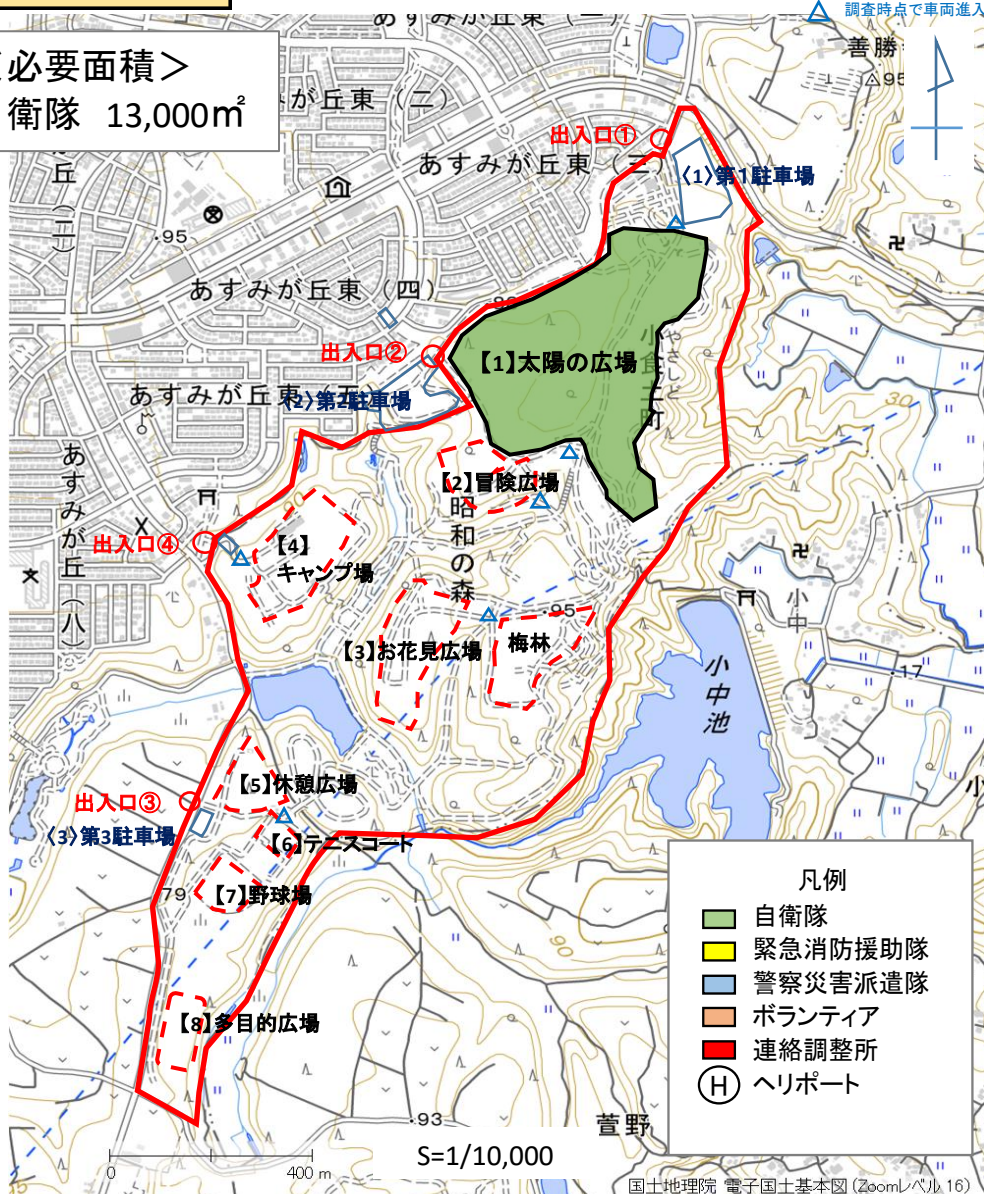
必要面積＞
衛隊　13,000㎡

調査時点で車両進入

あすみが丘東（二）
善勝
△95
あすみが丘東（二）
出入口①
あすみが丘東（三）
〈1〉第1駐車場
丘
(三)
.95
あすみが丘東（四）
出入口②
【1】太陽の広場
あすみが丘東（五）
〈2〉第2駐車場
小食土町
あすみが丘（八）
【2】冒険広場
昭和の森
出入口④
【4】
キャンプ場
.95
小中
【3】お花見広場
梅林
小中池
.17
【5】休憩広場
出入口③
〈3〉第3駐車場
【6】テニスコート
79
【7】野球場
90
【8】多目的広場
.93
萱野
0
400 m
S=1/10,000

凡例
自衛隊
緊急消防援助隊
警察災害派遣隊
ボランティア
連絡調整所
H ヘリポート

国土地理院 電子国土基本図（Zoomレベル16）